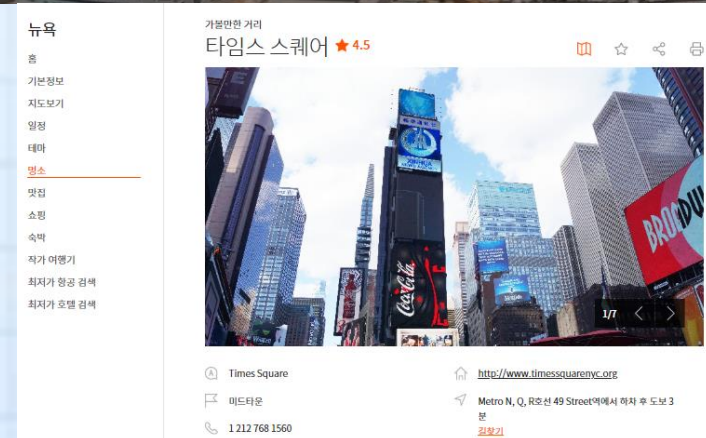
뉴욕

홈
기본정보
지도보기
일정
테마
명소
맛집
쇼핑
숙박
작가 여행기
최저가 항공 검색
최저가 호텔 검색

가볼만한 거리
타임스 스퀘어 ★ 4.5

BROADWAY
Coca-Cola
1/7

Times Square
http://www.timessquarenyc.org
미드타운
Metro N, Q, R호선 49 Street역에서 하차 후 도보 3분
길찾기
1 212 768 1560